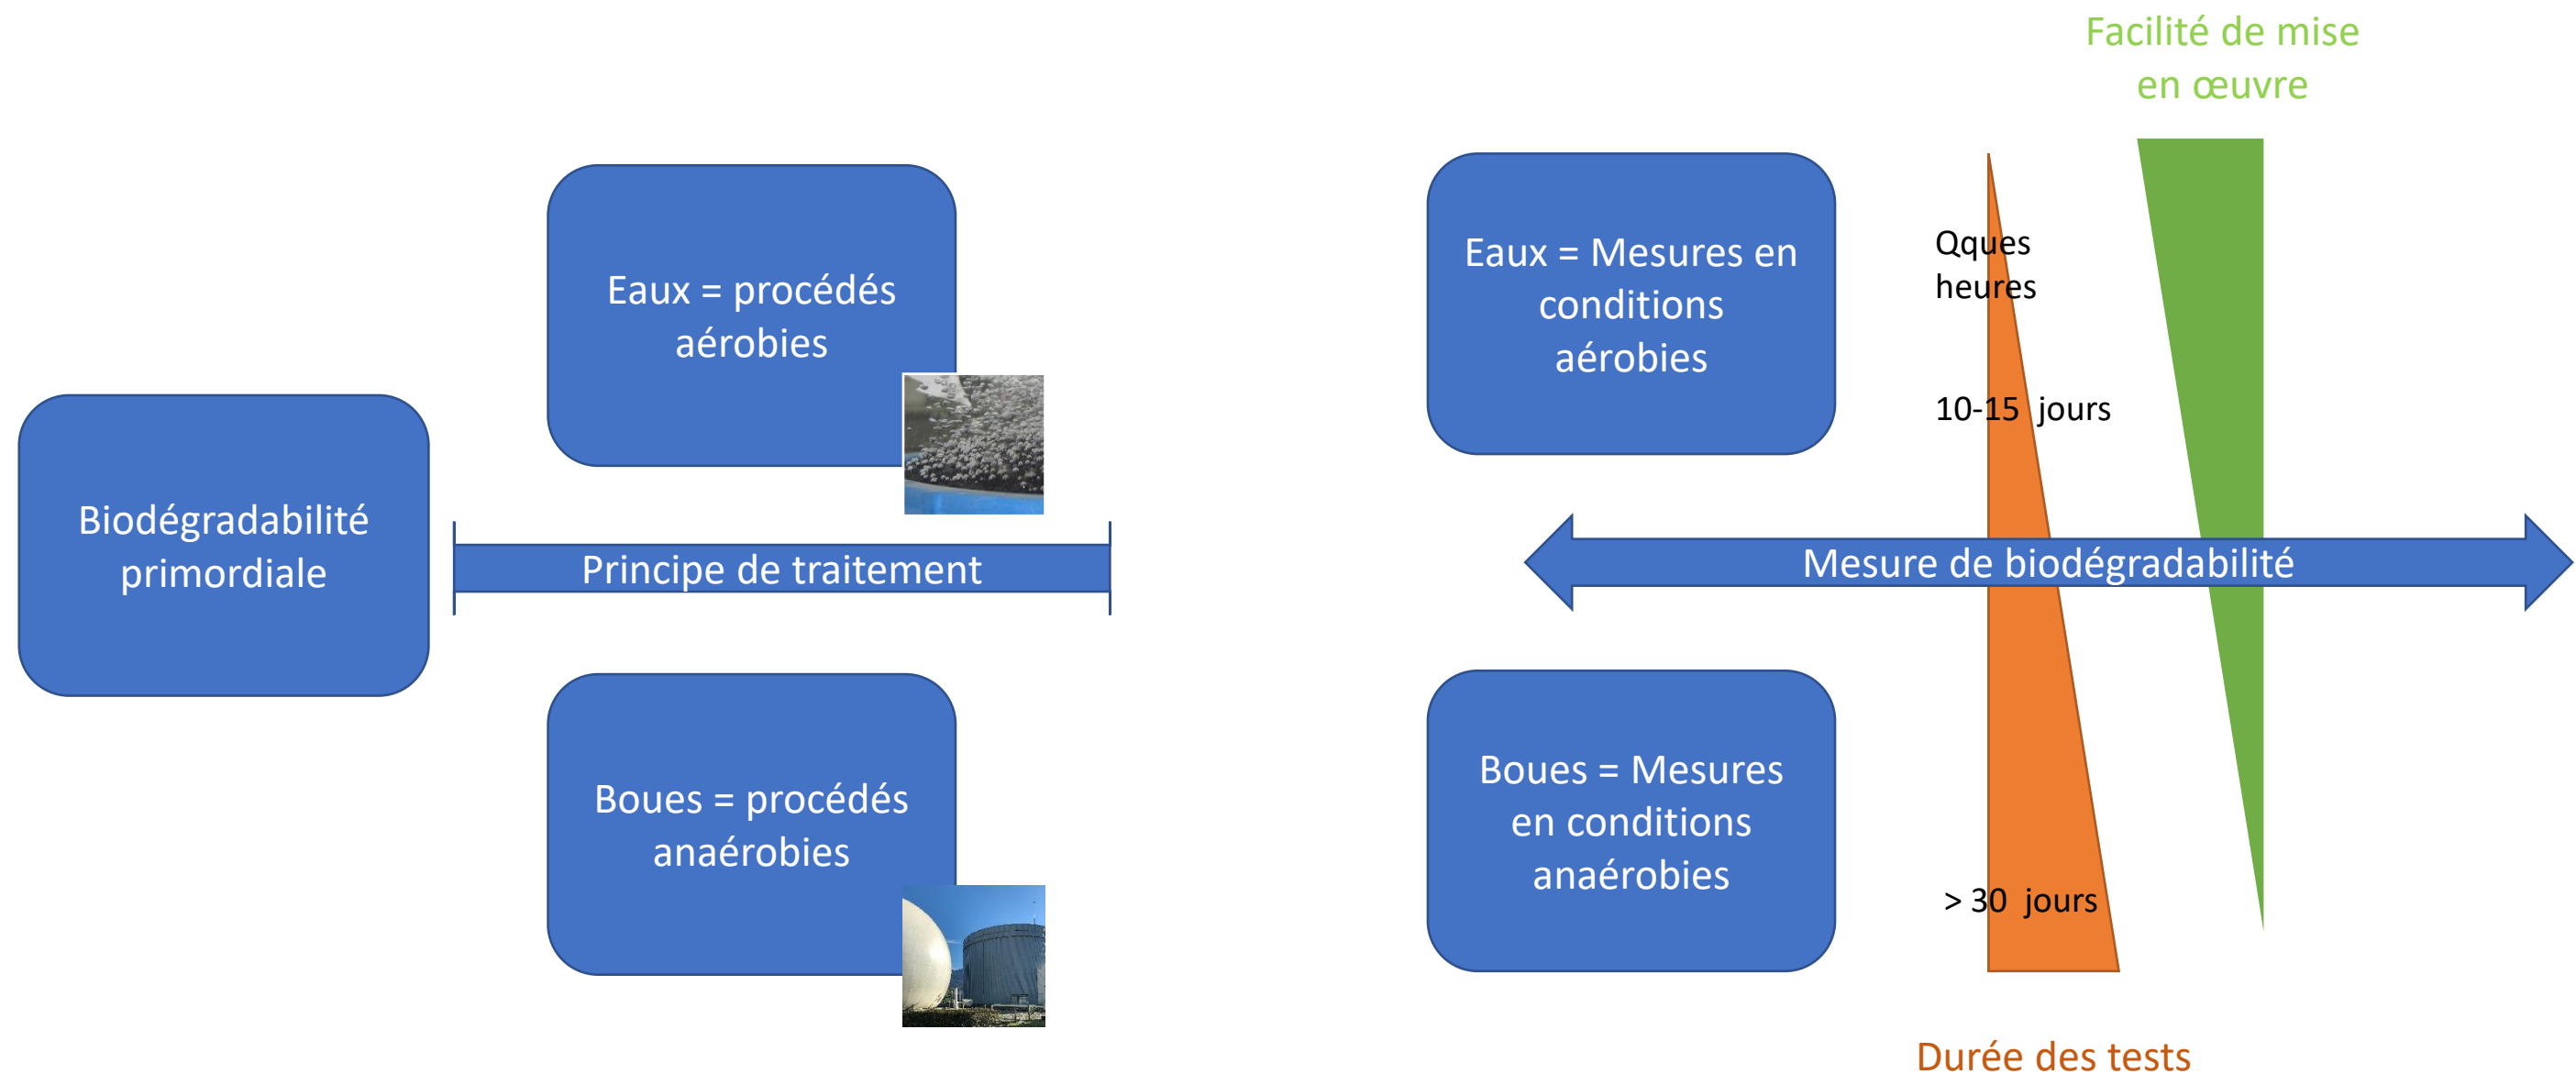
Biodégradabilité primordiale

Eaux = procédés aérobies

Principe de traitement

Boues = procédés anaérobies

Facilité de mise en œuvre

Eaux = Mesures en conditions aérobies

Qques heures

10-15 jours

Mesure de biodégradabilité

Boues = Mesures en conditions anaérobies

> 30 jours

Durée des tests